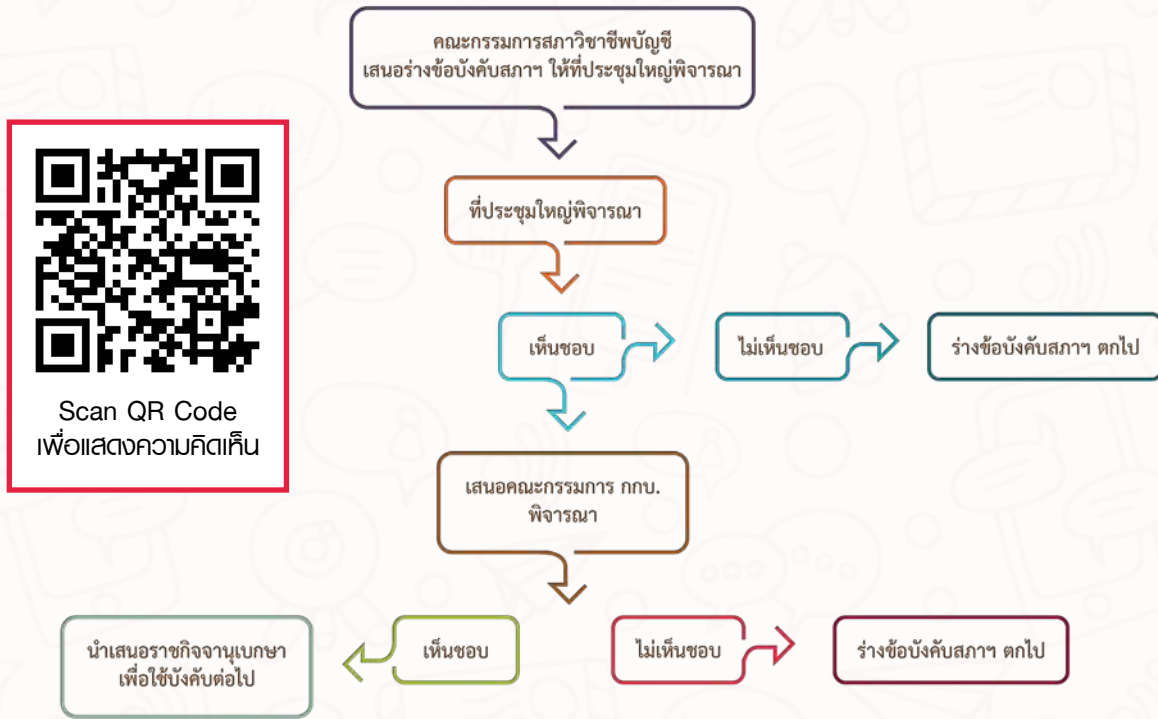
Scan QR Code
เพื่อแสดงความคิดเห็น

คณะกรรมการสภาวิชาชีพบัญชี
เสนอร่างข้อบังคับสภาฯ ให้ที่ประชุมใหญ่พิจารณา

ที่ประชุมใหญ่พิจารณา

เห็นชอบ

ไม่เห็นชอบ

ร่างข้อบังคับสภาฯ ตกไป

เสนอคณะกรรมการ กกบ.
พิจารณา

เห็นชอบ

นำเสนอราชกิจจานุเบกษา
เพื่อใช้บังคับต่อไป

ไม่เห็นชอบ

ร่างข้อบังคับสภาฯ ตกไป